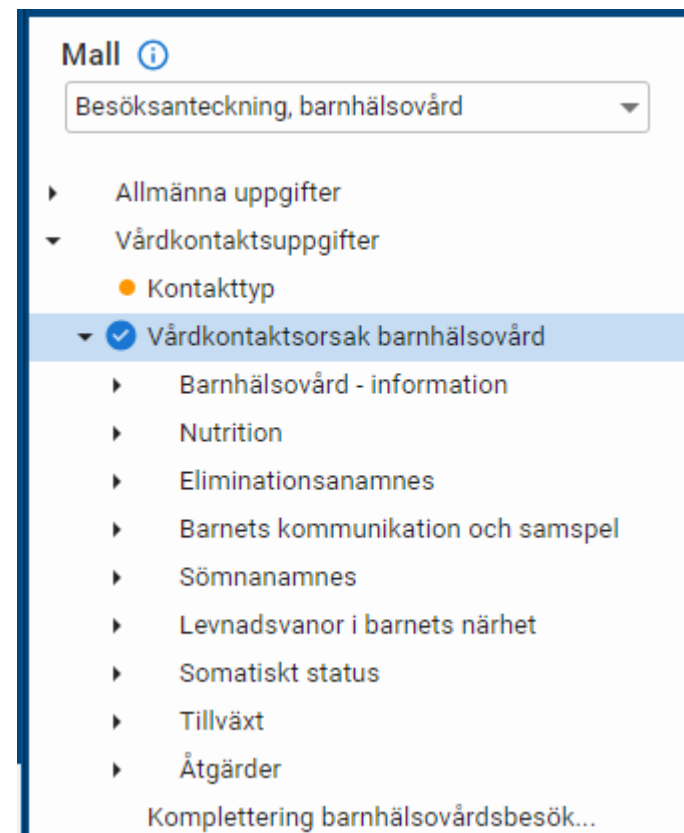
Mall

Besöksanteckning, barnhälsovård

Allmänna uppgifter

Vårdkontaktsuppgifter

Kontakttyp

Vårdkontaktsorsak barnhälsovård

Barnhälsovård - information

Nutrition

Eliminationsanamnes

Barnets kommunikation och samspel

Sömnanamnes

Levnadsvanor i barnets närhet

Somatiskt status

Tillväxt

Åtgärder

Komplettering barnhälsovårdsbesök...